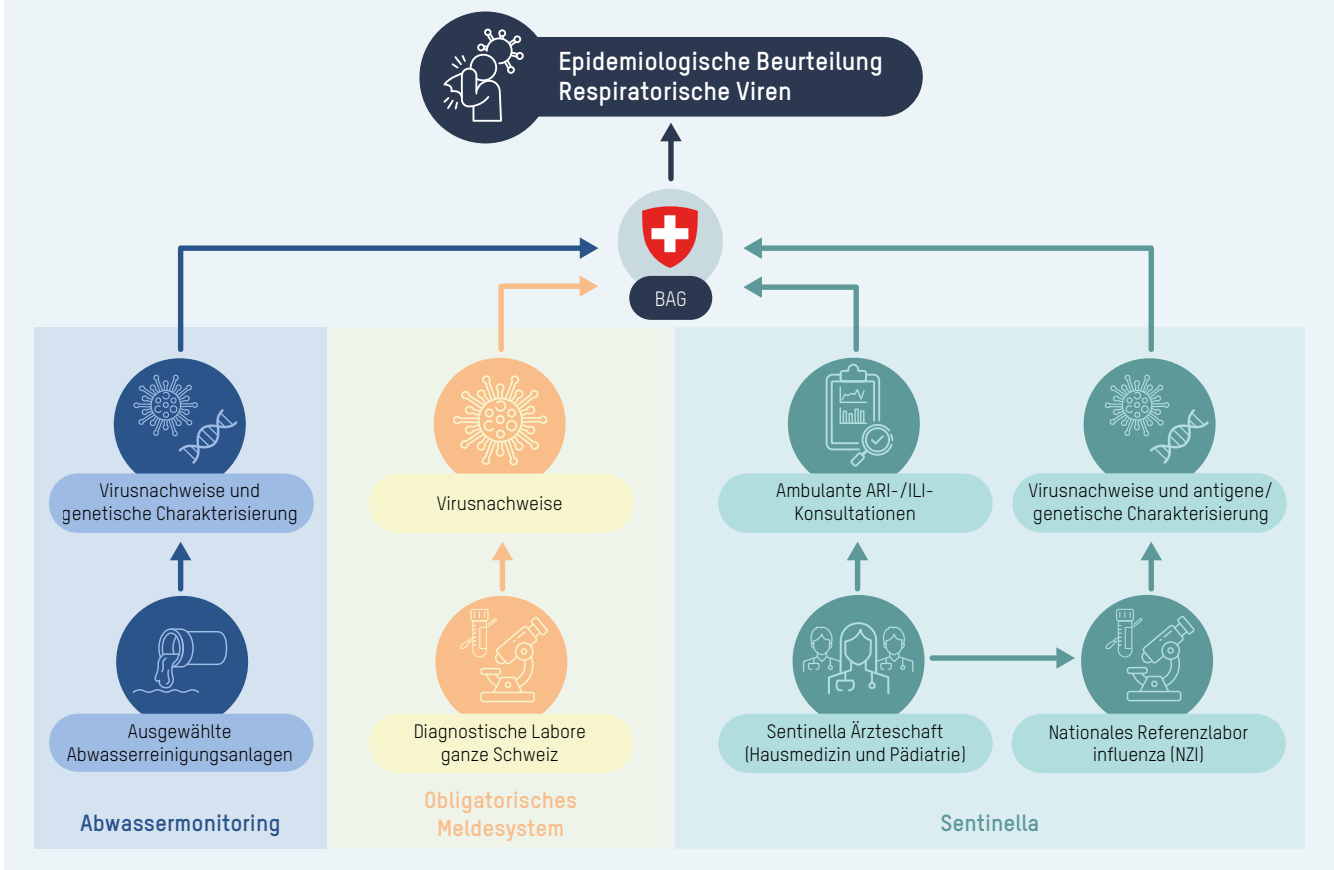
Epidemiologische Beurteilung
Respiratorische Viren

BAG

Virusnachweise und genetische Charakterisierung

Ausgewählte Abwasserreinigungsanlagen

Abwassermonitoring

Virusnachweise

Diagnostische Labore ganze Schweiz

Obligatorisches Meldesystem

Ambulante ARI-/ILI-Konsultationen

Virusnachweise und antigene/ genetische Charakterisierung

Sentinella Ärzteschaft (Hausmedizin und Pädiatrie)

Nationales Referenzlabor influenza (NZI)

Sentinella